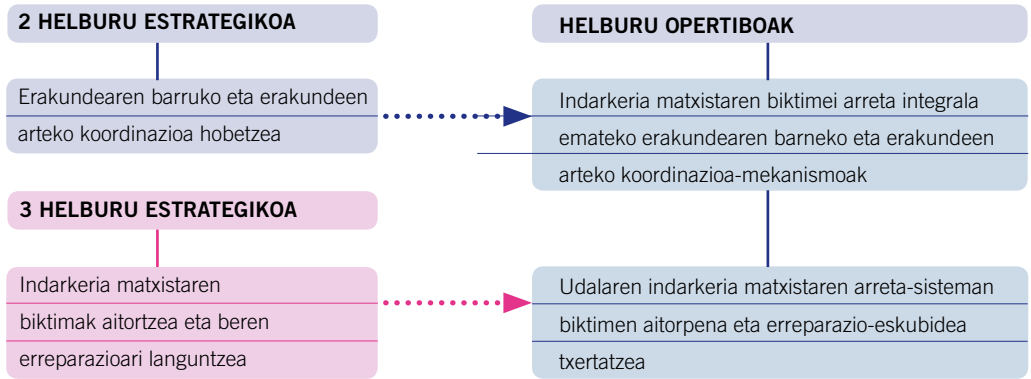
2 HELBURU ESTRATEGIKOA

Erakundearen barruko eta erakundeen arteko koordinazioa hobetzea

HELBURU OPERTIBOAK

Indarkeria matxistaren biktimei arreta integrala emateko erakundearen barneko eta erakundeen arteko koordinazioa-mekanismoak

3 HELBURU ESTRATEGIKOA

Indarkeria matxistaren biktimak aitortzea eta beren erreparazioari languntzea

Udalaren indarkeria matxistaren arreta-sisteman biktimen aitorpena eta erreparazio-eskubidea txertatzea